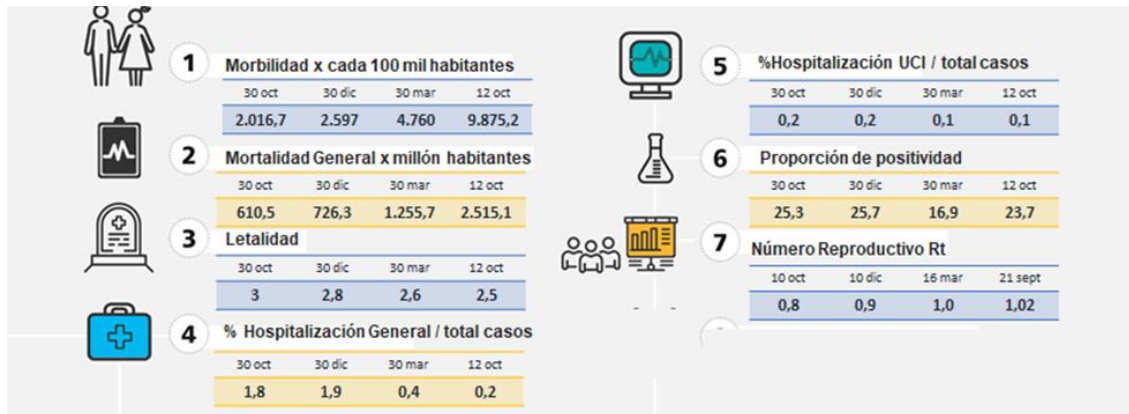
1 Morbilidad x cada 100 mil habitantes

| 30 oct | 30 dic | 30 mar | 12 oct |
|---|---|---|---|
| 2.016,7 | 2.597 | 4.760 | 9.875,2 |

2 Mortalidad General x millón habitantes

| 30 oct | 30 dic | 30 mar | 12 oct |
|---|---|---|---|
| 610,5 | 726,3 | 1.255,7 | 2.515,1 |

3 Letalidad

| 30 oct | 30 dic | 30 mar | 12 oct |
|---|---|---|---|
| 3 | 2,8 | 2,6 | 2,5 |

4 % Hospitalización General / total casos

| 30 oct | 30 dic | 30 mar | 12 oct |
|---|---|---|---|
| 1,8 | 1,9 | 0,4 | 0,2 |

5 %Hospitalización UCI / total casos

| 30 oct | 30 dic | 30 mar | 12 oct |
|---|---|---|---|
| 0,2 | 0,2 | 0,1 | 0,1 |

6 Proporción de positividad

| 30 oct | 30 dic | 30 mar | 12 oct |
|---|---|---|---|
| 25,3 | 25,7 | 16,9 | 23,7 |

7 Número Reproductivo Rt

| 10 oct | 10 dic | 16 mar | 21 sept |
|---|---|---|---|
| 0,8 | 0,9 | 1,0 | 1,02 |